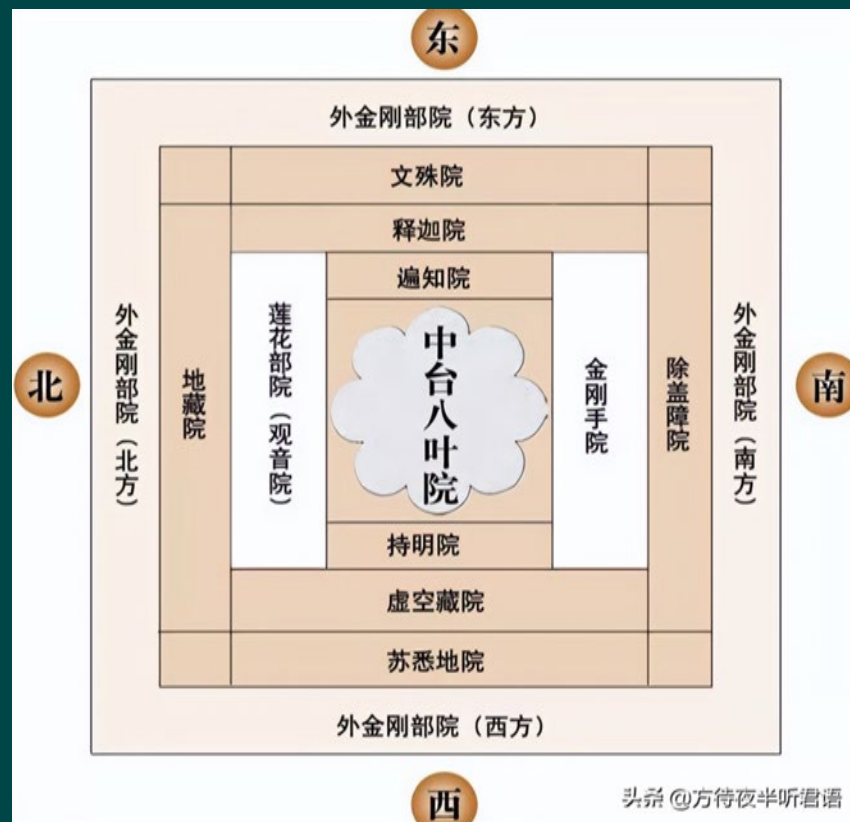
东

外金刚部院（东方）

文殊院

释迦院

遍知院

北

外金刚部院（北方）

地藏院

莲花部院（观音院）

中台八叶院

金刚手院

除盖障院

外金刚部院（南方）

南

持明院

虚空藏院

苏悉地院

外金刚部院（西方）

西

头条 @方待夜半听君语